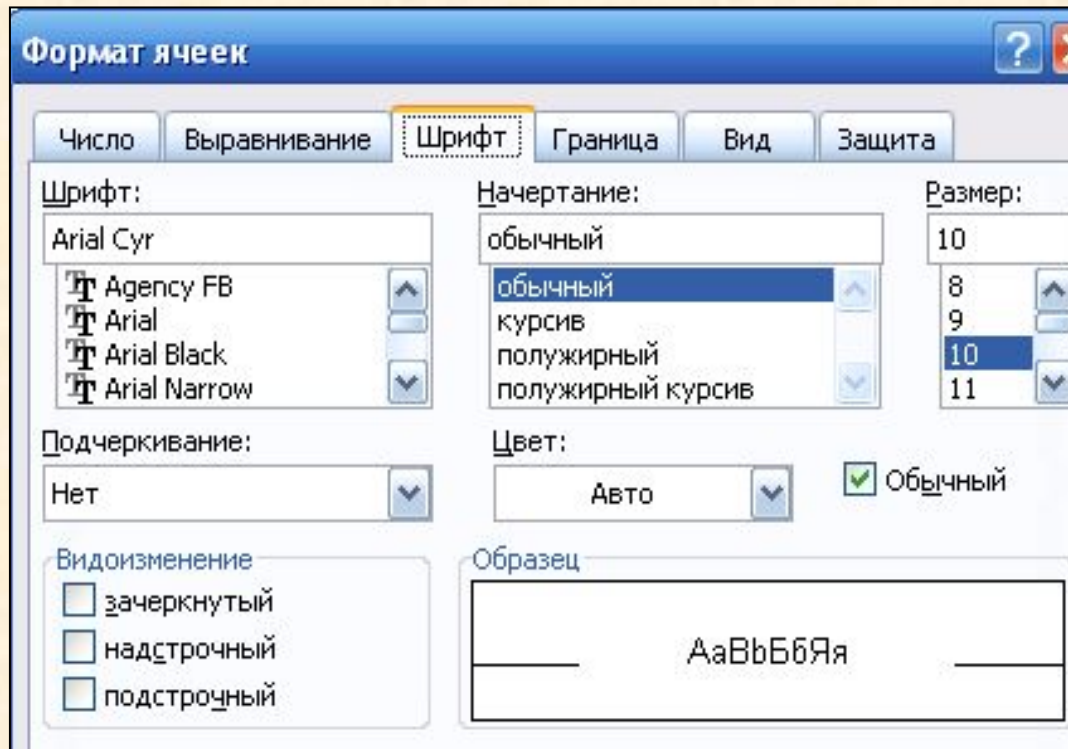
Формат ячеек

?

Число | Выравнивание | Шрифт | Граница | Вид | Защита

Шрифт:
Arial Cyr
Agency FB
Arial
Arial Black
Arial Narrow

Начертание:
обычный
обычный
курсив
полужирный
полужирный курсив

Размер:
10
8
9
10
11

Подчеркивание:
Нет

Цвет:
Авто

Обычный

Видоизменение
зачеркнутый
надстрочный
подстрочный

Образец
AaBbБбЯя